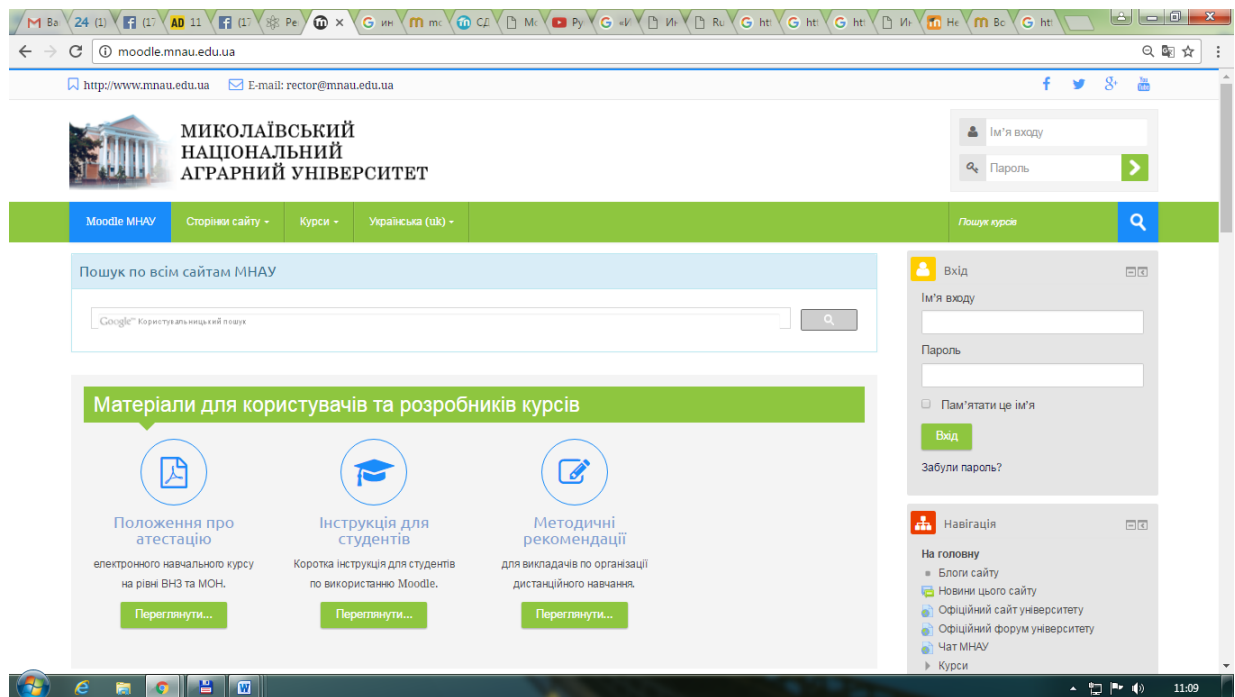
M Ba 24 (1) (17 AD 11 (17 Pe × G ин m mc СД Mc Py G «И Ин Ru G htt G htt G htt Ин He m Bo G htt

moodle.mnau.edu.ua

http://www.mnau.edu.ua E-mail: rector@mnau.edu.ua

МИКОЛАЇВСЬКИЙ НАЦІОНАЛЬНИЙ АГРАРНИЙ УНІВЕРСИТЕТ

Ім'я входу
Пароль

Moodle МНАУ Сторінки сайту Курси Українська (uk) Пошук курсів

Пошук по всім сайтам МНАУ

Google™ Користувальницький пошук

Матеріали для користувачів та розробників курсів

Положення про атестацію
електронного навчального курсу на рівні ВНЗ та МОН.
Переглянути...

Інструкція для студентів
Коротка інструкція для студентів по використанню Moodle.
Переглянути...

Методичні рекомендації
для викладачів по організації дистанційного навчання.
Переглянути...

Вхід
Ім'я входу
Пароль
Пам'ятати це ім'я
Вхід
Забули пароль?

Навігація
На головну
Блоги сайту
Новини цього сайту
Офіційний сайт університету
Офіційний форум університету
Чат МНАУ
Курси

11:09